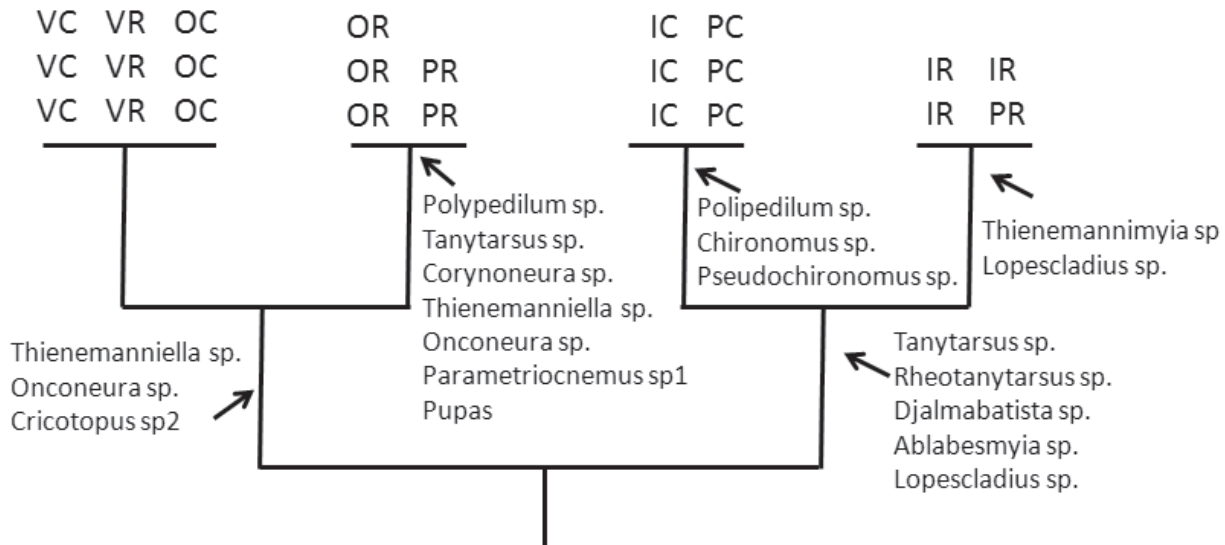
VC VR OC
VC VR OC
VC VR OC

OR
OR PR
OR PR

IC PC
IC PC
IC PC

IR IR
IR PR

Polypedilum sp.
Tanytarsus sp.
Corynoneura sp.
Thienemanniella sp.
Onconeura sp.
Parametriocnemus sp1
Pupas

Polipedilum sp.
Chironomus sp.
Pseudochironomus sp.

Thienemannimyia sp
Lopescladius sp.

Thienemanniella sp.
Onconeura sp.
Cricotopus sp2

Tanytarsus sp.
Rheotanytarsus sp.
Djalmabatista sp.
Ablabesmyia sp.
Lopescladius sp.